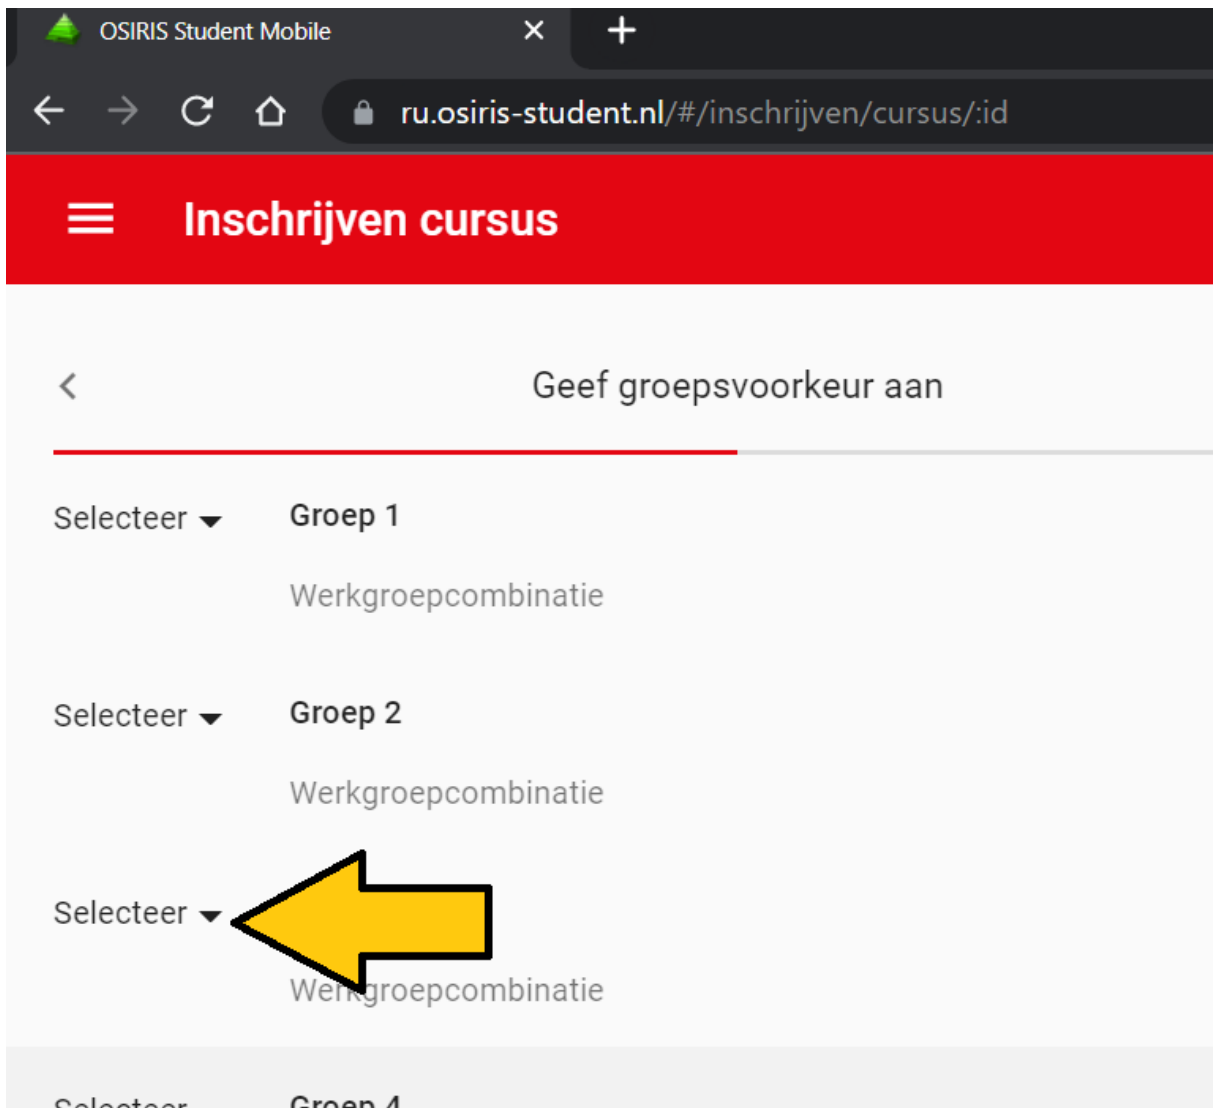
OSIRIS Student Mobile

ru.osiris-student.nl/#/inschrijven/cursus/:id

Inschrijven cursus

Geef groepsvoorkeur aan

Selecteer

Groep 1

Werkgroepcombinatie

Selecteer

Groep 2

Werkgroepcombinatie

Selecteer

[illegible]groepcombinatie

Selecteer

Groep 4